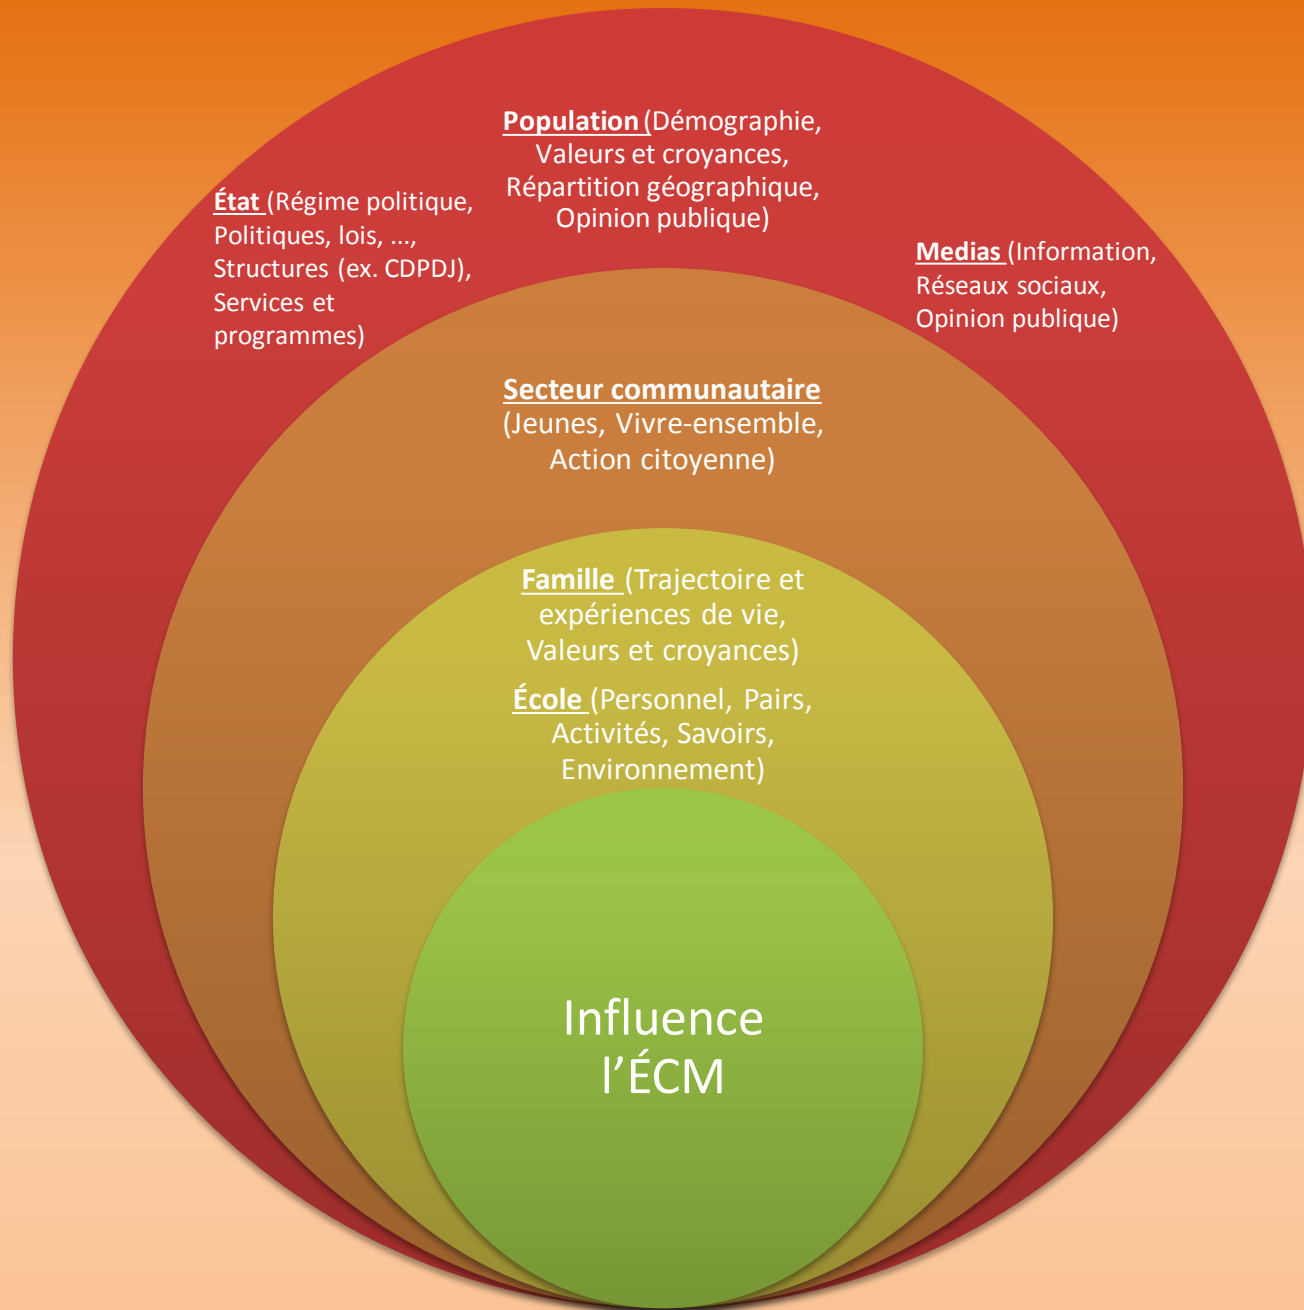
Population (Démographie, Valeurs et croyances, Répartition géographique, Opinion publique)

État (Régime politique, Politiques, lois, ..., Structures (ex. CDPDJ), Services et programmes)

Medias (Information, Réseaux sociaux, Opinion publique)

Secteur communautaire (Jeunes, Vivre-ensemble, Action citoyenne)

Famille (Trajectoire et expériences de vie, Valeurs et croyances)

École (Personnel, Pairs, Activités, Savoirs, Environnement)

Influence l'ÉCM